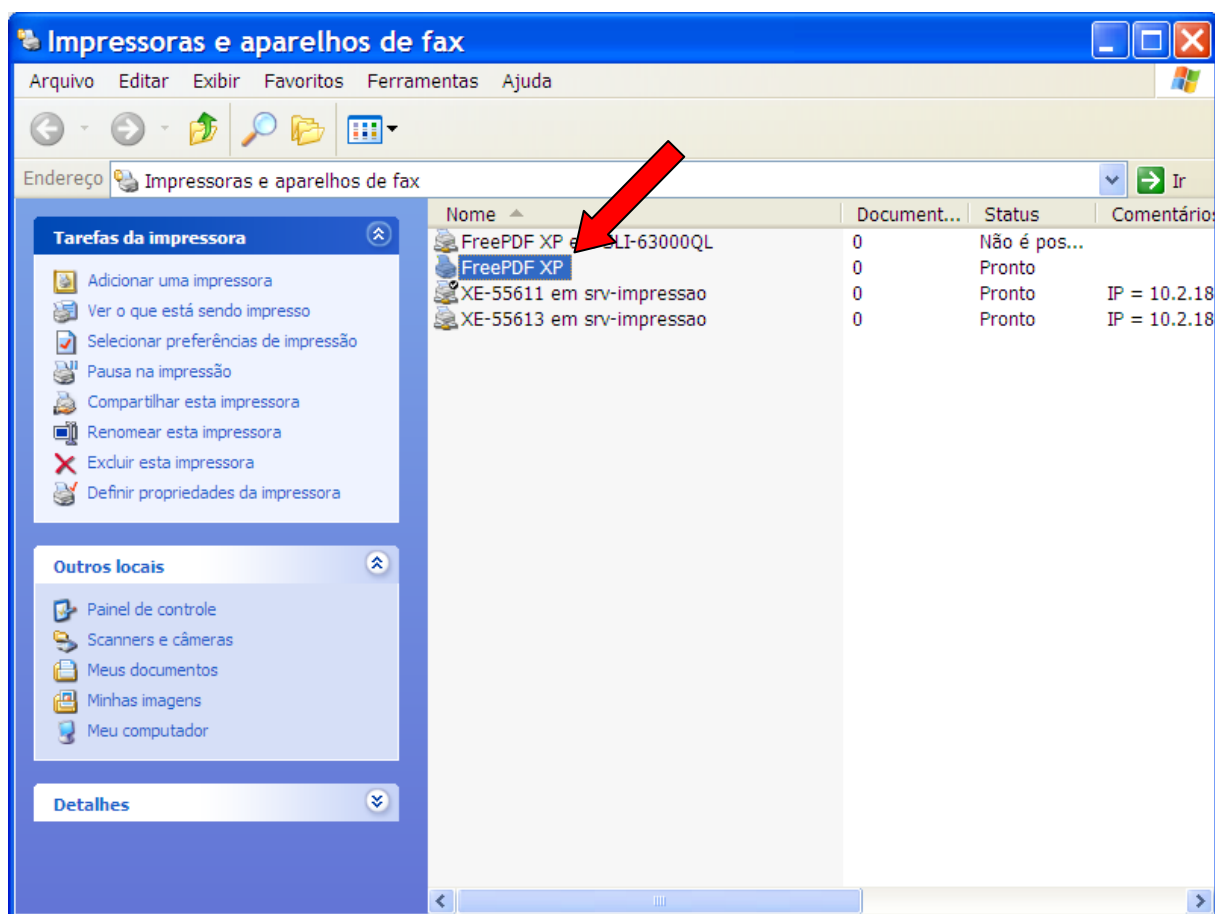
Impressoras e aparelhos de fax

Arquivo Editar Exibir Favoritos Ferramentas Ajuda

Endereço Impressoras e aparelhos de fax Ir

Tarefas da impressora

Adicionar uma impressora
Ver o que está sendo impresso
Selecionar preferências de impressão
Pausa na impressão
Compartilhar esta impressora
Renomear esta impressora
Excluir esta impressora
Definir propriedades da impressora

Outros locais

Painel de controle
Scanners e câmeras
Meus documentos
Minhas imagens
Meu computador

Detalhes

| Nome | Document... | Status | Comentários |
|---|---|---|---|
| FreePDF XP e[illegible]LI-63000QL | 0 | Não é pos... | |
| FreePDF XP | 0 | Pronto | |
| XE-55611 em srv-impressao | 0 | Pronto | IP = 10.2.18 |
| XE-55613 em srv-impressao | 0 | Pronto | IP = 10.2.18 |